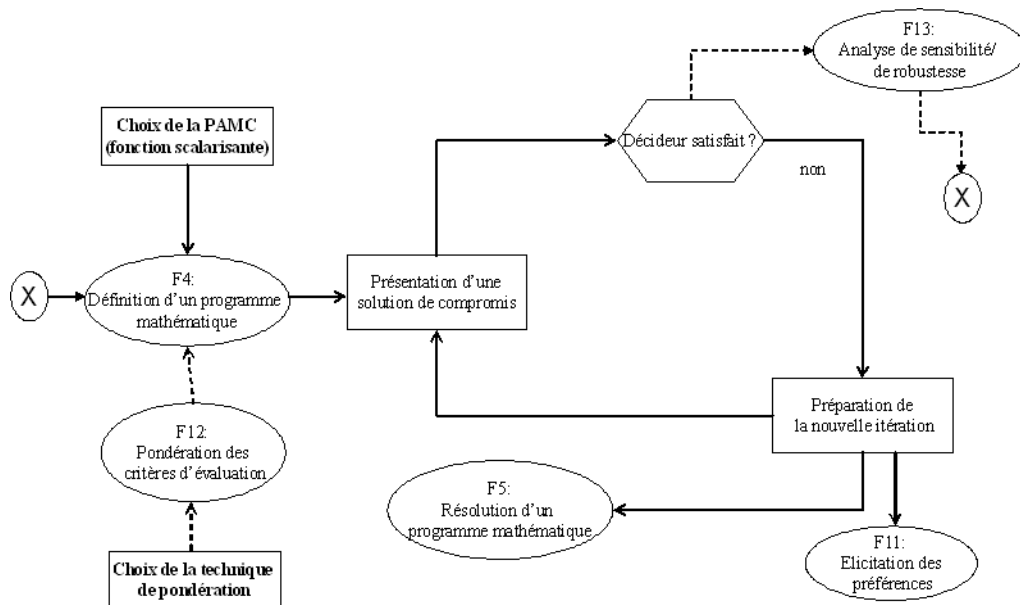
F13:
Analyse de sensibilité/
de robustesse

Choix de la PAMC
(fonction scalarisante)

Décideur satisfait ?

non

X

X

F4:
Définition d'un programme
mathématique

Présentation d'une
solution de compromis

Préparation de
la nouvelle itération

F12:
Pondération des
critères d'évaluation

F5:
Résolution d'un
programme mathématique

F11:
Elicitation des
préférences

Choix de la technique
de pondération